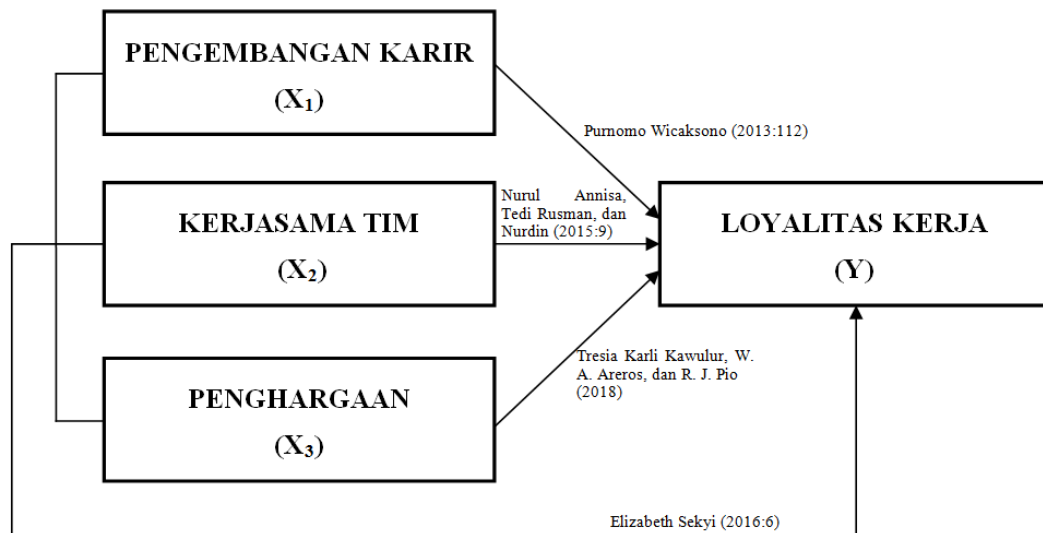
PENGEMBANGAN KARIR
($X_1$)

KERJASAMA TIM
($X_2$)

PENGHARGAAN
($X_3$)

Purnomo Wicaksono (2013:112)

Nurul Annisa, Tedi Rusman, dan Nurdin (2015:9)

Tresia Karli Kawulur, W. A. Areros, dan R. J. Pio (2018)

LOYALITAS KERJA
(Y)

Elizabeth Sekyi (2016:6)